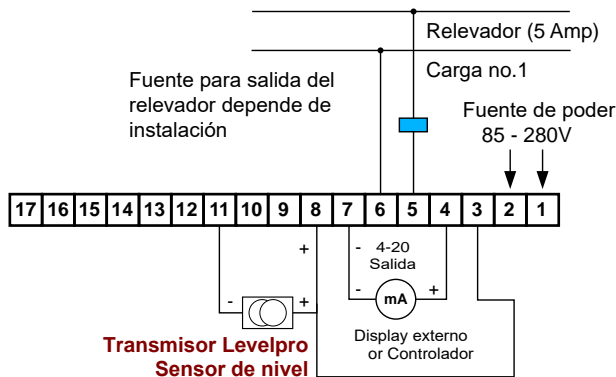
Relevador (5 Amp)

Carga no.1

Fuente para salida del relevador depende de instalación

Fuente de poder
85 - 280V

| 17 | 16 | 15 | 14 | 13 | 12 | 11 | 10 | 9 | 8 | 7 | 6 | 5 | 4 | 3 | 2 | 1 |
|---|---|---|---|---|---|---|---|---|---|---|---|---|---|---|---|---|

+

- 4-20
Salida

- mA +

- +

Display externo
or Controlador

Transmisor Levelpro
Sensor de nivel